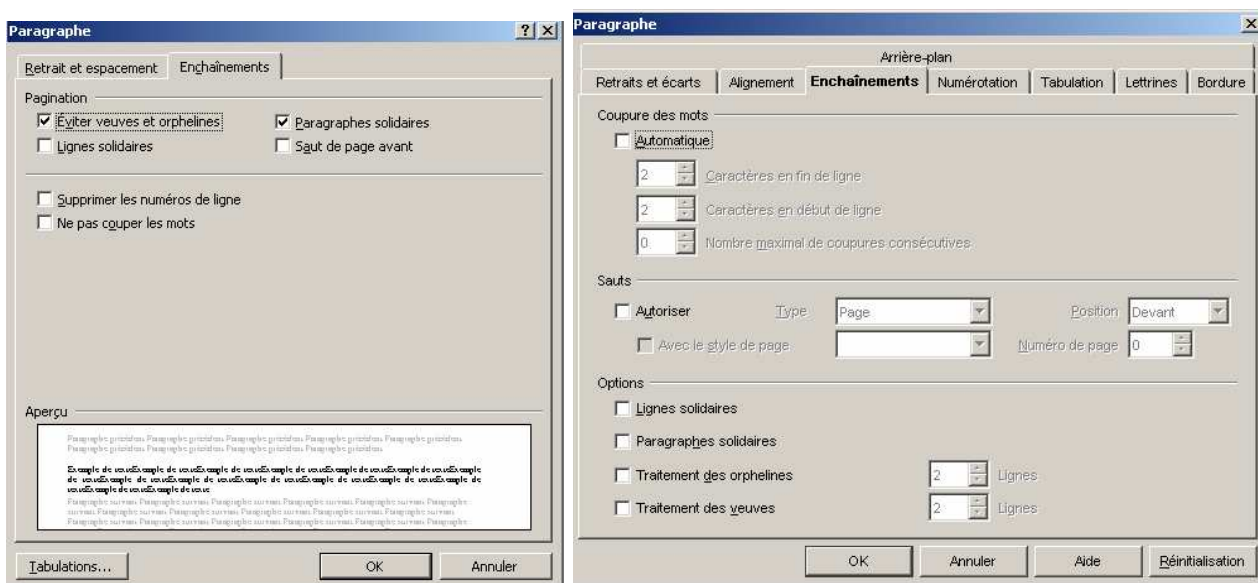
Paragraphe ? ×

Retrait et espacement | Enchaînements

Pagination

☑ Éviter veuves et orphelines
☑ Paragraphes solidaires
☐ Lignes solidaires
☐ Saut de page avant

☐ Supprimer les numéros de ligne
☐ Ne pas couper les mots

Aperçu

Paragraphe précédent Paragraphe précédent Paragraphe précédent Paragraphe précédent Paragraphe précédent Paragraphe précédent Paragraphe précédent Paragraphe précédent Paragraphe précédent

Exemple de texteExemple de texteExemple de texteExemple de texteExemple de texteExemple de texteExemple de texteExemple de texteExemple de texteExemple de texteExemple de texteExemple de texteExemple de texteExemple de texteExemple de texte

Paragraphe suivant Paragraphe suivant Paragraphe suivant Paragraphe suivant Paragraphe suivant Paragraphe suivant Paragraphe suivant Paragraphe suivant Paragraphe suivant Paragraphe suivant Paragraphe suivant Paragraphe suivant Paragraphe suivant Paragraphe suivant Paragraphe suivant

Tabulations... | OK | Annuler

Paragraphe ×

Arrière-plan
Retraits et écarts | Alignement | Enchaînements | Numérotation | Tabulation | Lettrines | Bordure

Coupure des mots
☐ Automatique
2 Caractères en fin de ligne
2 Caractères en début de ligne
0 Nombre maximal de coupures consécutives

Sauts
☐ Autoriser Type Page Position Devant
☐ Avec le style de page Numéro de page 0

Options
☐ Lignes solidaires
☐ Paragraphes solidaires
☐ Traitement des orphelines 2 Lignes
☐ Traitement des veuves 2 Lignes

OK | Annuler | Aide | Réinitialisation